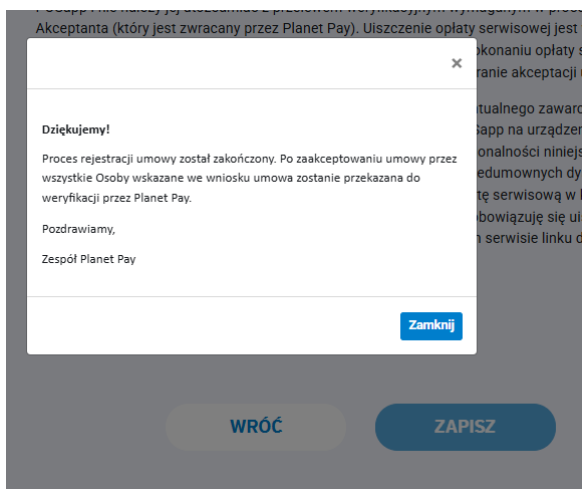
Akceptanta (który jest zwracany przez Planet Pay). Uiszczenie opłaty serwisowej jest
konaniu opłaty s
ranie akceptacji
tualnego zawarc
Sapp na urządzer
onalności niniejs
edumownych dy
tę serwisową w
obowiązuję się ui
n serwisie linku d

×

Dziękujemy!

Proces rejestracji umowy został zakończony. Po zaakceptowaniu umowy przez wszystkie Osoby wskazane we wniosku umowa zostanie przekazana do weryfikacji przez Planet Pay.

Pozdrawiamy,

Zespół Planet Pay

Zamknij

WRÓĆ

ZAPISZ